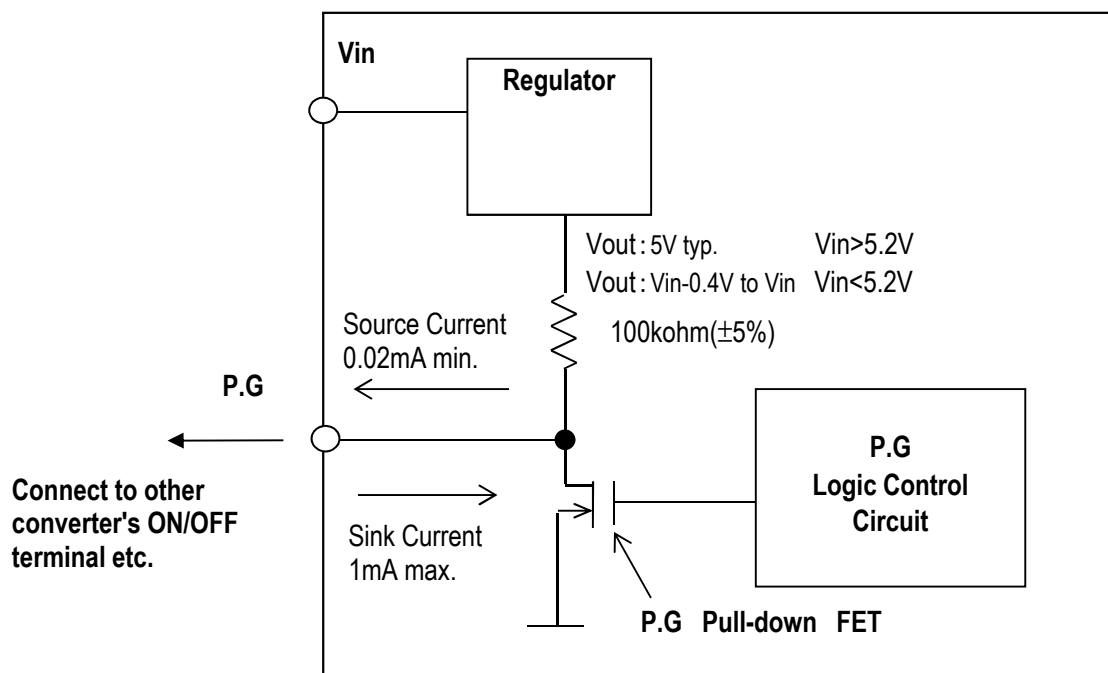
Vin

Regulator

Vout : 5V typ. Vin>5.2V

Vout : Vin-0.4V to Vin Vin<5.2V

Source Current
0.02mA min.

100kohm($\pm$5%)

P.G

P.G
Logic Control
Circuit

Connect to other converter's ON/OFF terminal etc.

Sink Current
1mA max.

P.G Pull-down FET